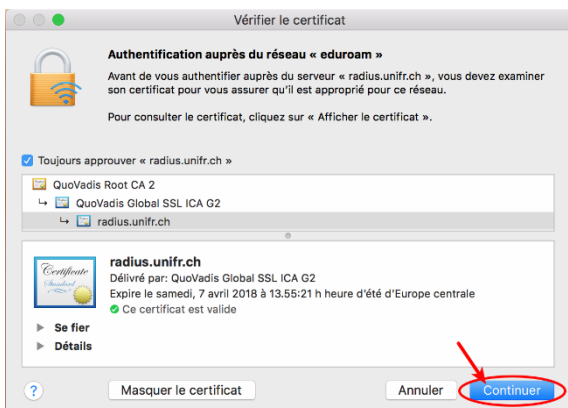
Vérifier le certificat

Authentification auprès du réseau « eduroam »

Avant de vous authentifier auprès du serveur « radius.unifr.ch », vous devez examiner son certificat pour vous assurer qu'il est approprié pour ce réseau.

Pour consulter le certificat, cliquez sur « Afficher le certificat ».

Toujours approuver « radius.unifr.ch »

QuoVadis Root CA 2
QuoVadis Global SSL ICA G2
radius.unifr.ch

Certificate Standard

radius.unifr.ch
Délivré par: QuoVadis Global SSL ICA G2
Expire le samedi, 7 avril 2018 à 13.55:21 h heure d'été d'Europe centrale
Ce certificat est valide

Se fier
Détails

?
Masquer le certificat
Annuler
Continuer